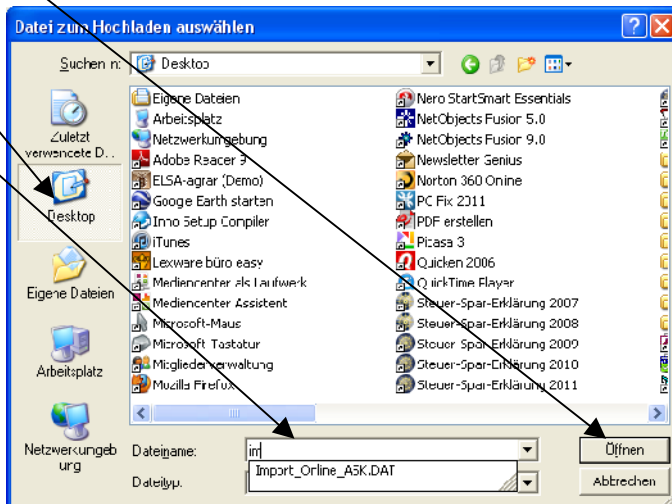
Datei zum Hochladen auswählen

Suchen in: Desktop

Zuletzt verwendete D...

Desktop

Eigene Dateien

Arbeitsplatz

Netzwerkumgebung

Eigene Dateien
Arbeitsplatz
Netzwerkumgebung
Adobe Reader 9
ELSA-agrar (Demo)
Google Earth starten
Inno Setup Compiler
iTunes
Lexware büro easy
Mediencenter als Laufwerk
Mediencenter Assistent
Microsoft-Maus
Microsoft-Tastatur
Mitgliederverwaltung
Mozilla Firefox

Nero StartSmart Essentials
NetObjects Fusion 5.0
NetObjects Fusion 9.0
Newsletter Genius
Norton 360 Online
PC Fix 2011
PDF erstellen
Picasa 3
Quicken 2006
QuickTime Player
Steuer-Spar-Erklärung 2007
Steuer-Spar-Erklärung 2008
Steuer-Spar-Erklärung 2009
Steuer-Spar-Erklärung 2010
Steuer-Spar-Erklärung 2011

Dateiname: im
Import_Online_ASK.DAT

Dateityp:

Öffnen

Abbrechen